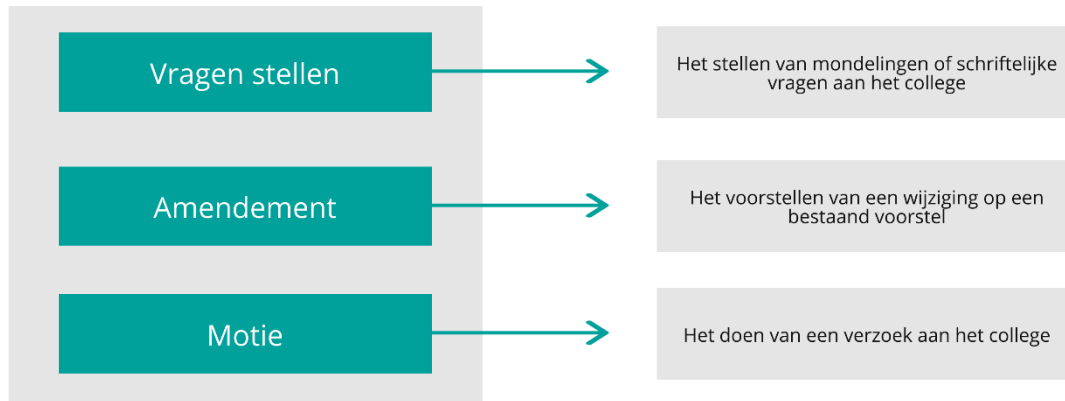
Vragen stellen

Het stellen van mondelingen of schriftelijke vragen aan het college

Amendement

Het voorstellen van een wijziging op een bestaand voorstel

Motie

Het doen van een verzoek aan het college